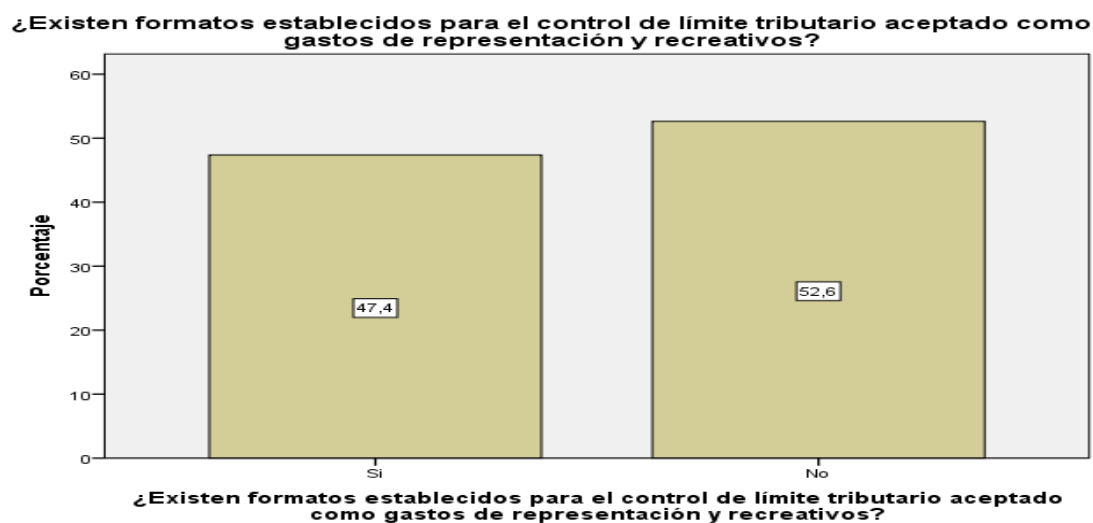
¿Existen formatos establecidos para el control de límite tributario aceptado como gastos de representación y recreativos?

Porcentaje

60
50
40
30
20
10
0

47,4
52,6

Si
No

¿Existen formatos establecidos para el control de límite tributario aceptado como gastos de representación y recreativos?